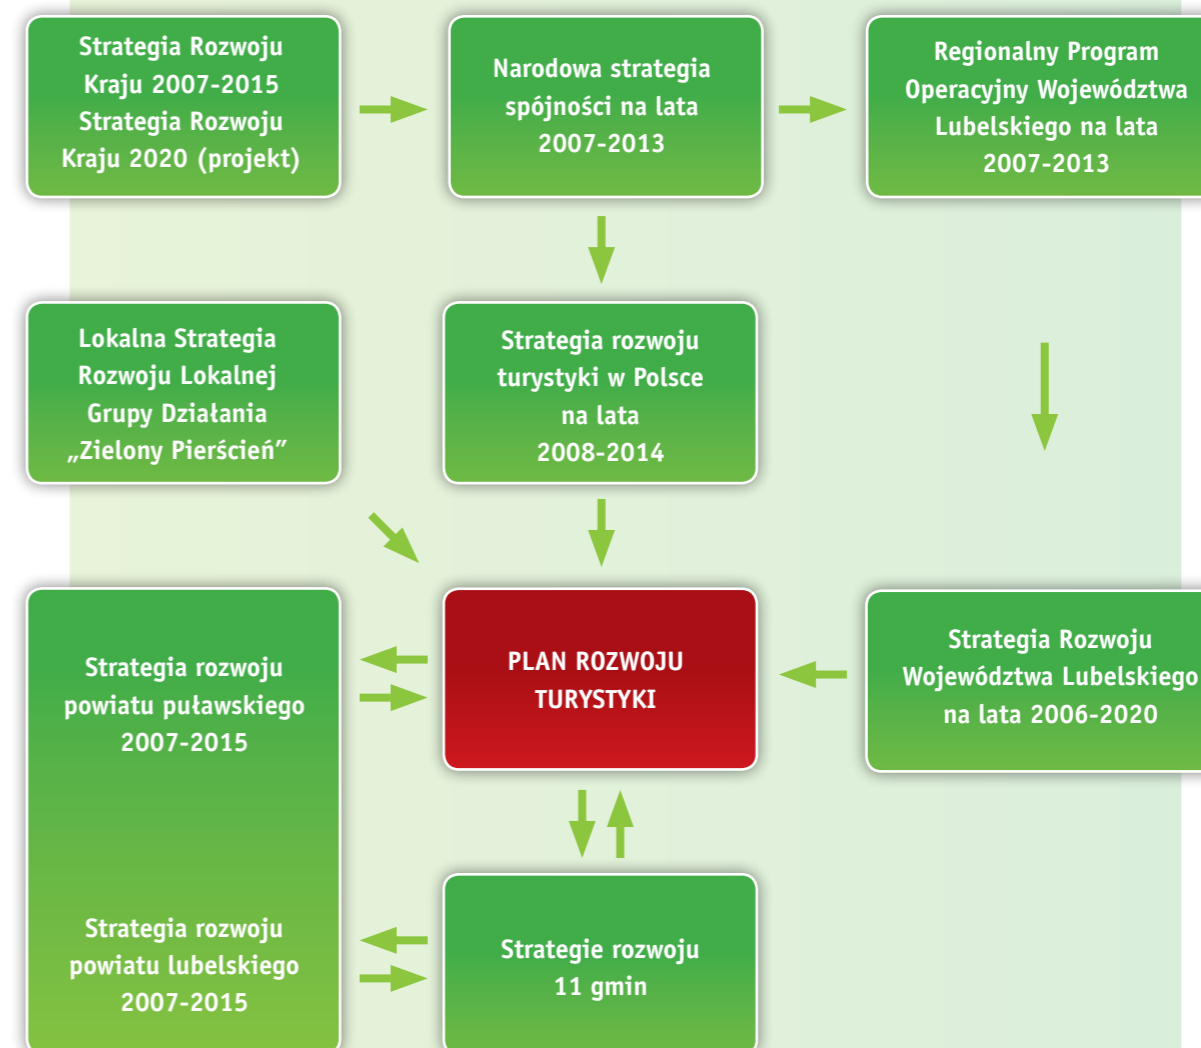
Strategia Rozwoju Kraju 2007-2015 Strategia Rozwoju Kraju 2020 (projekt)

Narodowa strategia spójności na lata 2007-2013

Regionalny Program Operacyjny Województwa Lubelskiego na lata 2007-2013

Lokalna Strategia Rozwoju Lokalnej Grupy Działania „Zielony Pierścień"

Strategia rozwoju turystyki w Polsce na lata 2008-2014

Strategia rozwoju powiatu puławskiego 2007-2015

PLAN ROZWOJU TURYSTYKI

Strategia Rozwoju Województwa Lubelskiego na lata 2006-2020

Strategia rozwoju powiatu lubelskiego 2007-2015

Strategie rozwoju 11 gmin